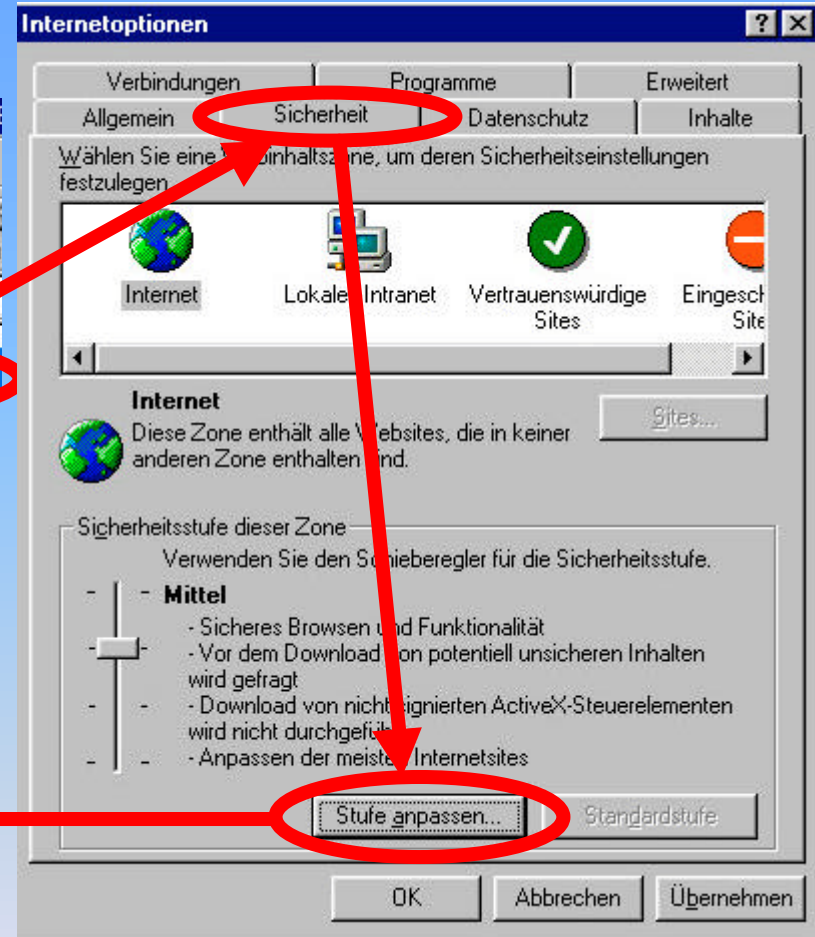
Internetoptionen

? X

Verbindungen | Programme | Erweitert
Allgemein | Sicherheit | Datenschutz | Inhalte

Wählen Sie eine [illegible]inhaltszone, um deren Sicherheitseinstellungen festzulegen.

Internet
Lokale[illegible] Intranet
Vertrauenswürdige Sites
Eingesch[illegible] Site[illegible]

Internet
Diese Zone enthält alle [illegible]ebsites, die in keiner anderen Zone enthalten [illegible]ind.

Sites...

Sicherheitsstufe dieser Zone
Verwenden Sie den S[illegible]ieberegler für die Sicherheitsstufe.

- Mittel
- Sicheres Browsen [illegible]nd Funktionalität
- Vor dem Download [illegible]on potentiell unsicheren Inhalten wird gefragt
- Download von nicht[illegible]ignierten ActiveX-Steuerelementen wird nicht durchgef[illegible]
- Anpassen der meiste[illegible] Internetsites

Stufe anpassen...
Standardstufe

OK
Abbrechen
Übernehmen